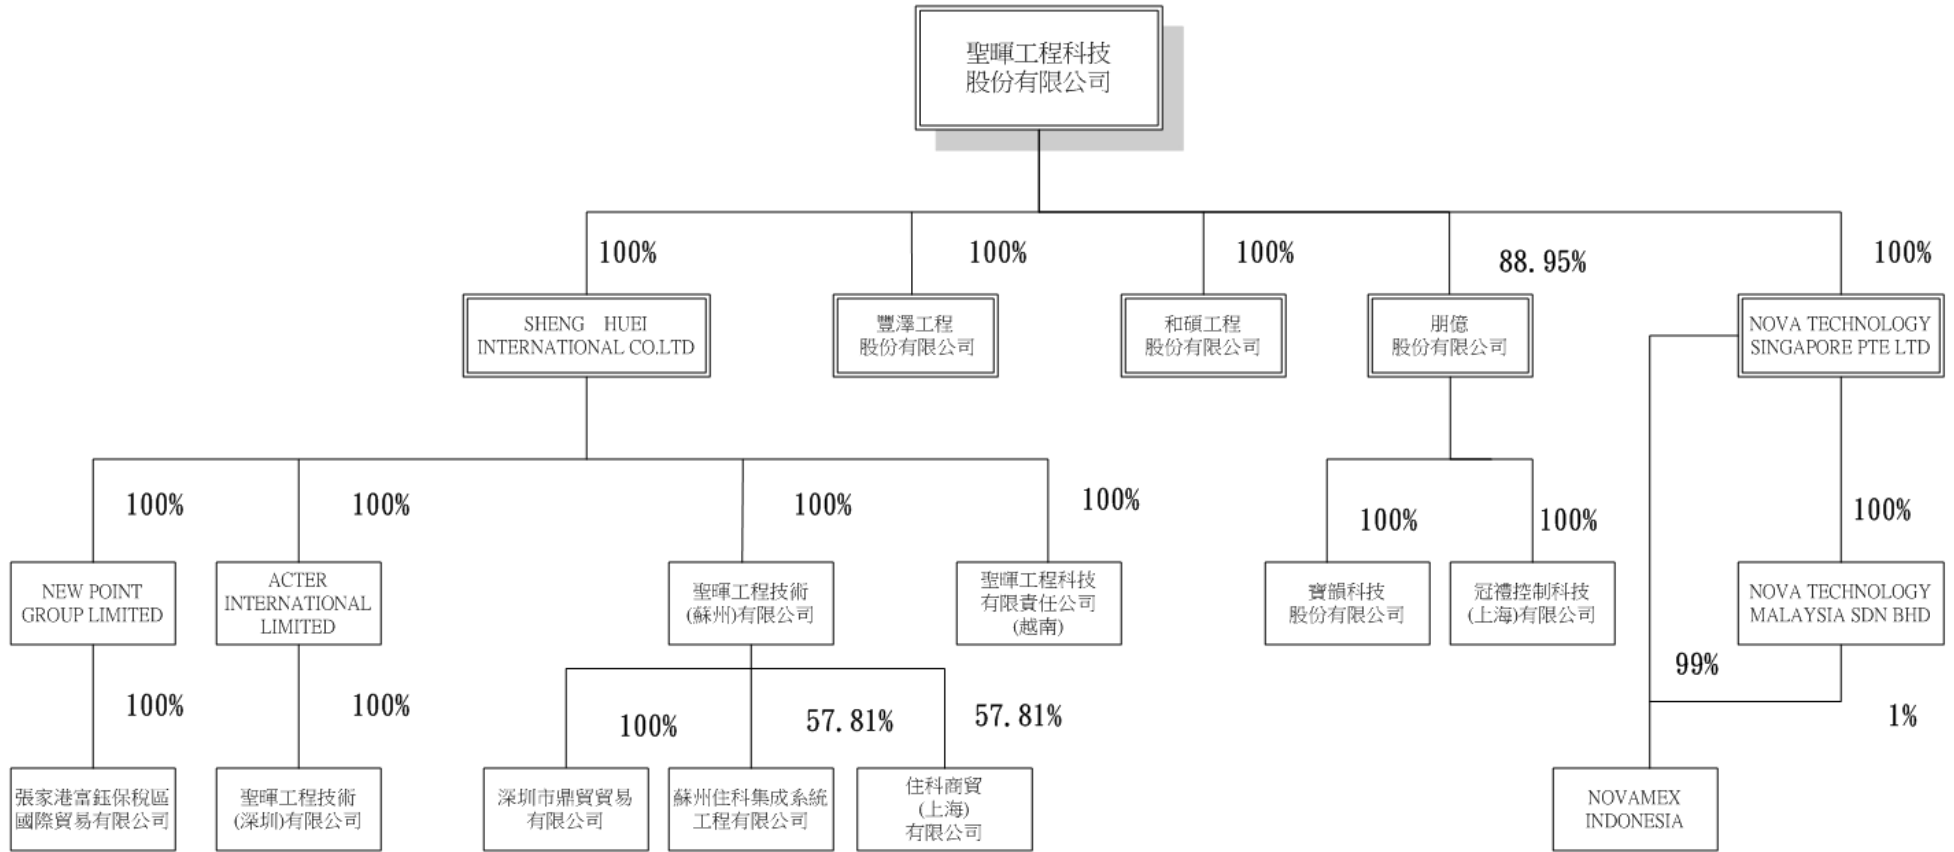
聖暉工程科技股份有限公司

100%

SHENG HUEI INTERNATIONAL CO.LTD

100%

豐澤工程股份有限公司

100%

和碩工程股份有限公司

88.95%

朋億股份有限公司

100%

NOVA TECHNOLOGY SINGAPORE PTE LTD

100%

NEW POINT GROUP LIMITED

100%

張家港富鈺保稅區國際貿易有限公司

100%

ACTER INTERNATIONAL LIMITED

100%

聖暉工程技術(深圳)有限公司

100%

聖暉工程技術(蘇州)有限公司

100%

深圳市鼎貿貿易有限公司

57.81%

蘇州佳科集成系統工程有限公司

57.81%

佳科商貿(上海)有限公司

100%

聖暉工程科技有限責任公司(越南)

100%

寶韻科技股份有限公司

100%

冠禮控制科技(上海)有限公司

100%

NOVA TECHNOLOGY MALAYSIA SDN BHD

99%

1%

NOVAMEX INDONESIA